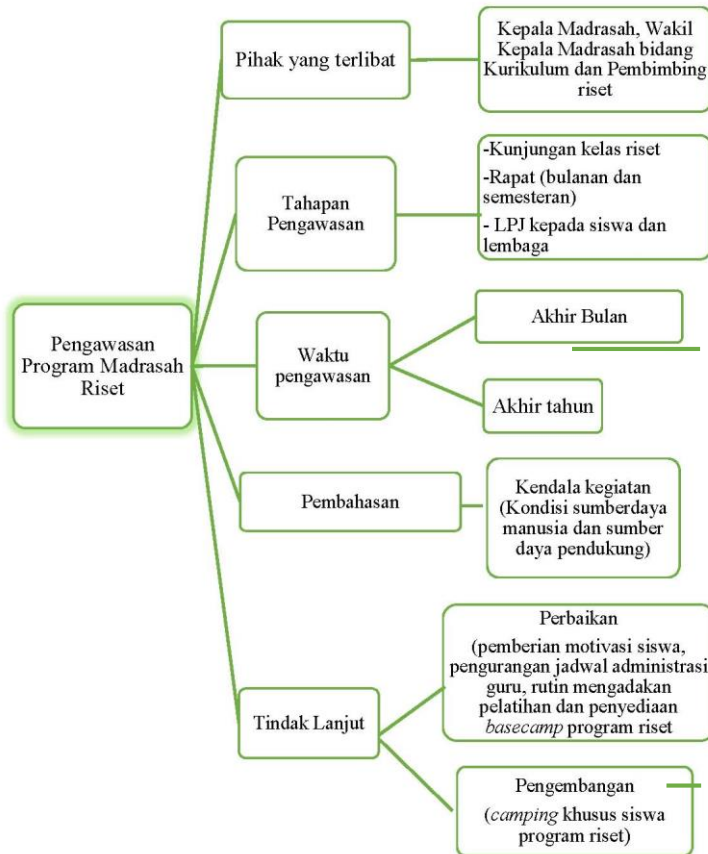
Pengawasan Program Madrasah Riset

Pihak yang terlibat

Kepala Madrasah, Wakil Kepala Madrasah bidang Kurikulum dan Pembimbing riset

Tahapan Pengawasan

-Kunjungan kelas riset

-Rapat (bulanan dan semesteran)

- LPJ kepada siswa dan lembaga

Waktu pengawasan

Akhir Bulan

Akhir tahun

Pembahasan

Kendala kegiatan (Kondisi sumberdaya manusia dan sumber daya pendukung)

Tindak Lanjut

Perbaikan

(pemberian motivasi siswa, pengurangan jadwal administrasi guru, rutin mengadakan pelatihan dan penyediaan basecamp program riset

Pengembangan

(camping khusus siswa program riset)